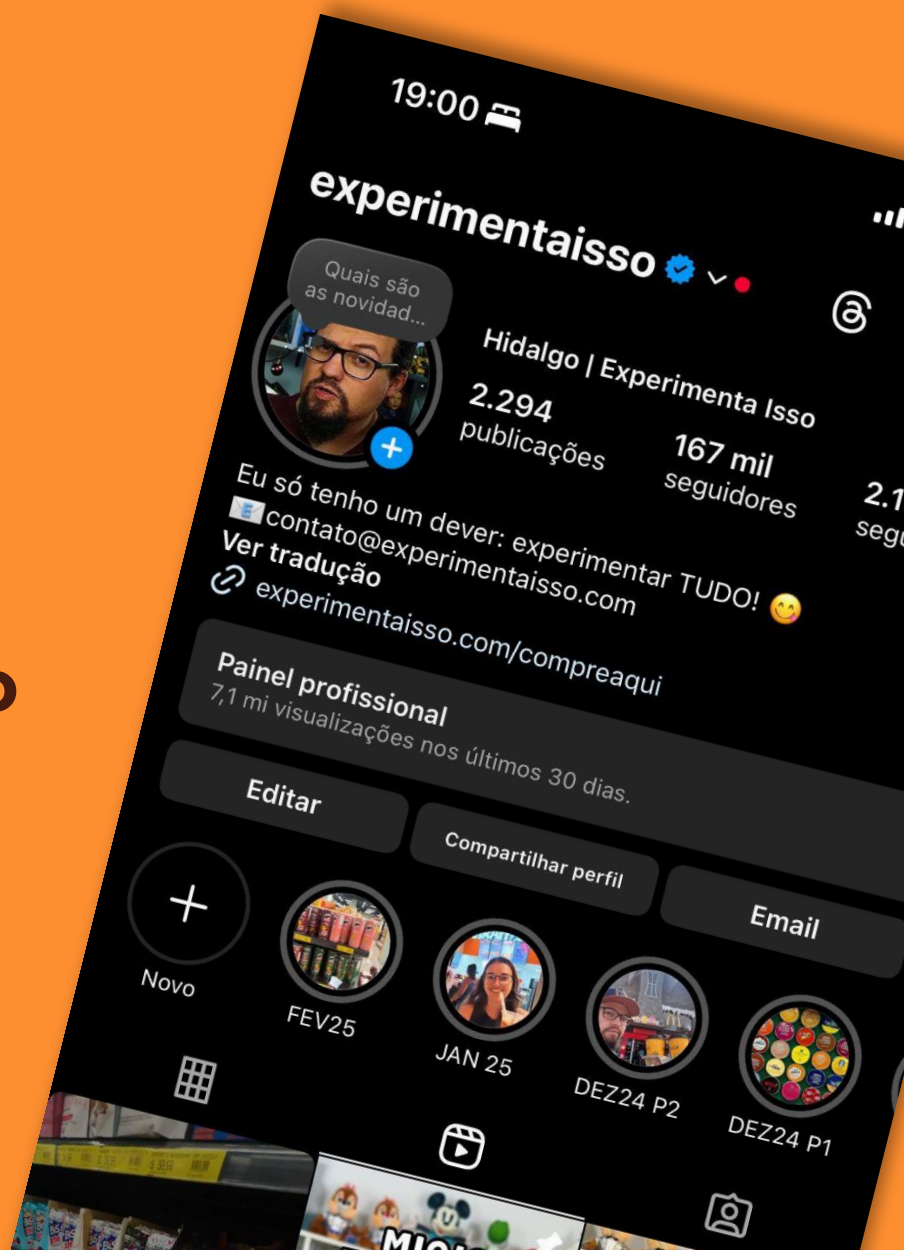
19:00

experimentaisso

Quais são as novidad...

Hidalgo | Experimenta Isso

2.294 publicações

167 mil seguidores

2.1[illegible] segu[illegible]

Eu só tenho um dever: experimentar TUDO! 😋
📧contato@experimentaisso.com
Ver tradução
experimentaisso.com/compreaqui

Painel profissional
7,1 mi visualizações nos últimos 30 dias.

Editar

Compartilhar perfil

Email

Novo

FEV25

JAN 25

DEZ24 P2

DEZ24 P1